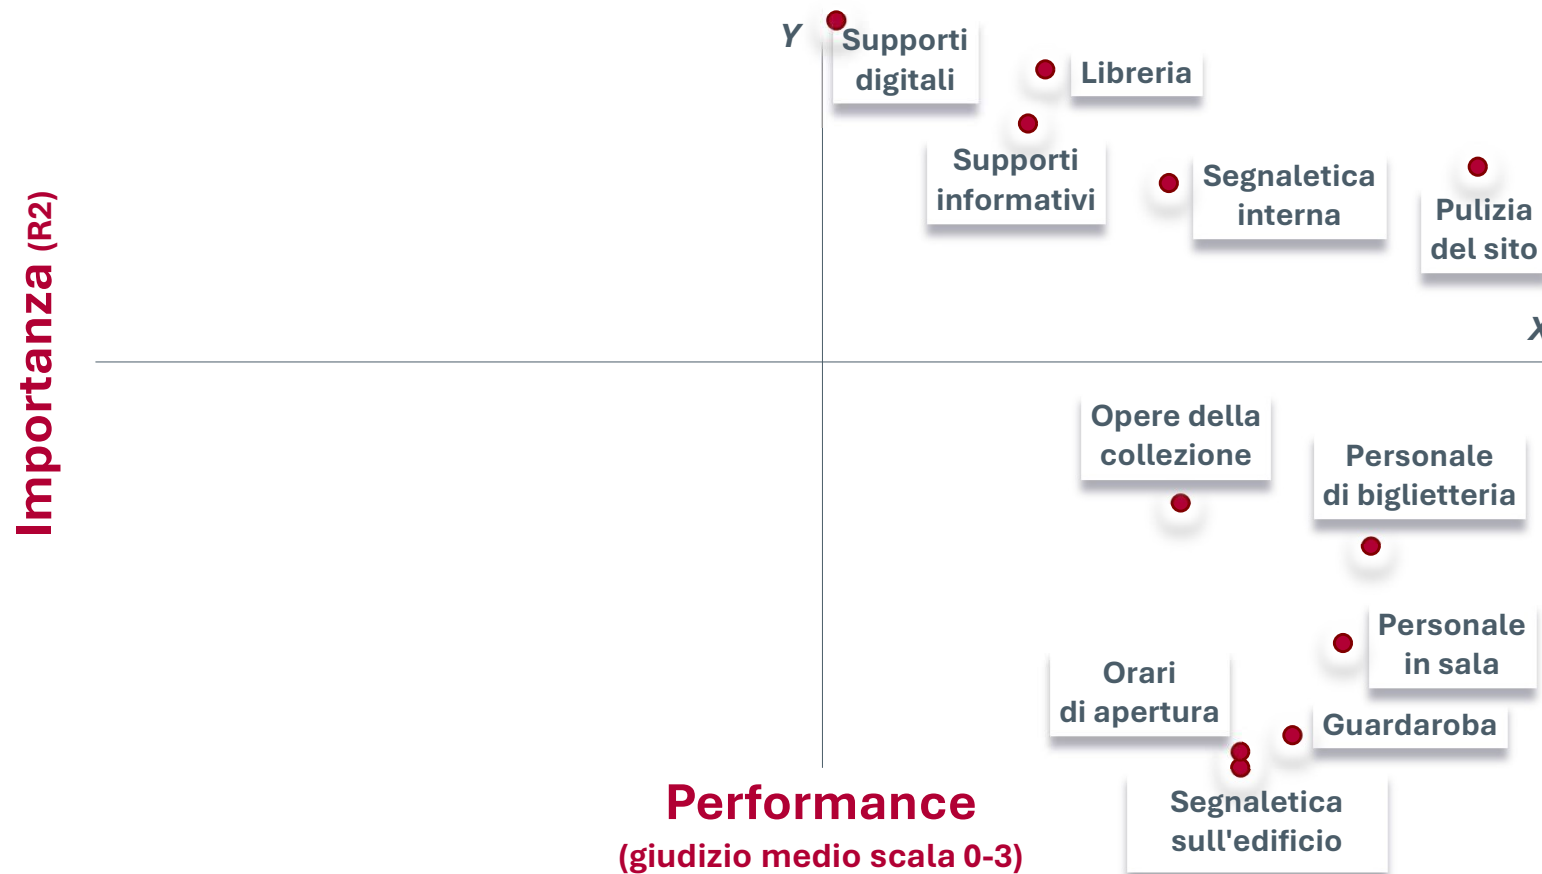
Importanza (R2)

Y

Supporti digitali

Libreria

Supporti informativi

Segnaletica interna

Pulizia del sito

X

Opere della collezione

Personale di biglietteria

Personale in sala

Orari di apertura

Guardaroba

Segnaletica sull'edificio

Performance
(giudizio medio scala 0-3)